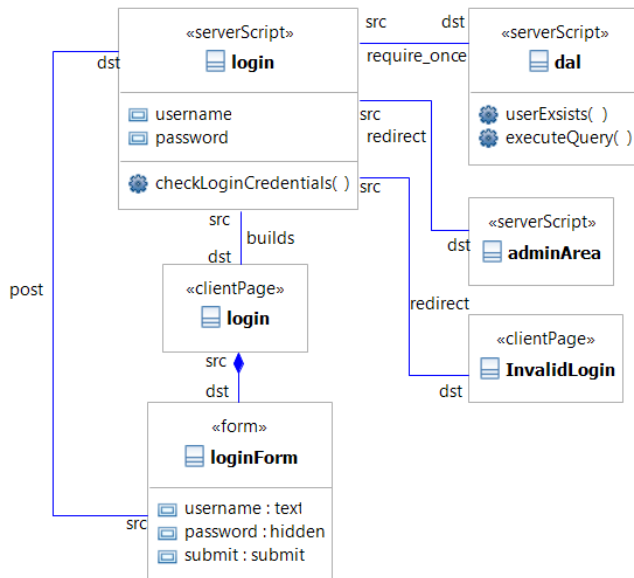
«serverScript»
login

username
password

checkLoginCredentials( )

src
dst
require_once

«serverScript»
dal

userExsists( )
executeQuery( )

src
redirect

src

«serverScript»
adminArea

dst

redirect

«clientPage»
InvalidLogin

dst

dst

post

src
builds
dst

«clientPage»
login

src
dst

«form»
loginForm

username : text
password : hidden
submit : submit

src